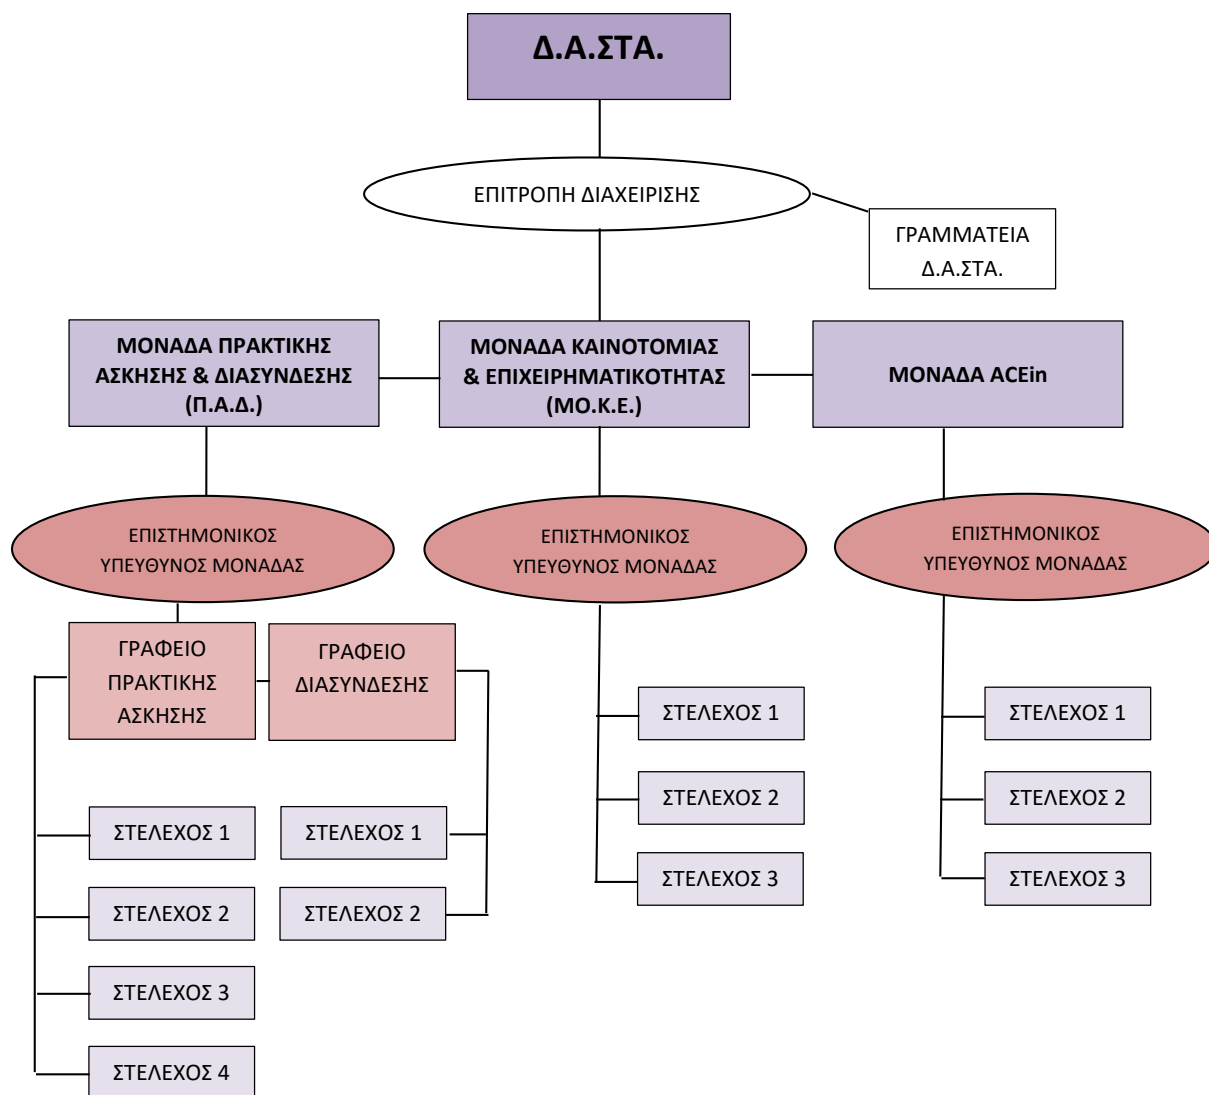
Δ.Α.ΣΤΑ.

ΕΠΙΤΡΟΠΗ ΔΙΑΧΕΙΡΙΣΗΣ

ΓΡΑΜΜΑΤΕΙΑ Δ.Α.ΣΤΑ.

ΜΟΝΑΔΑ ΠΡΑΚΤΙΚΗΣ ΑΣΚΗΣΗΣ & ΔΙΑΣΥΝΔΕΣΗΣ (Π.Α.Δ.)

ΜΟΝΑΔΑ ΚΑΙΝΟΤΟΜΙΑΣ & ΕΠΙΧΕΙΡΗΜΑΤΙΚΟΤΗΤΑΣ (ΜΟ.Κ.Ε.)

ΜΟΝΑΔΑ ACEin

ΕΠΙΣΤΗΜΟΝΙΚΟΣ ΥΠΕΥΘΥΝΟΣ ΜΟΝΑΔΑΣ

ΕΠΙΣΤΗΜΟΝΙΚΟΣ ΥΠΕΥΘΥΝΟΣ ΜΟΝΑΔΑΣ

ΕΠΙΣΤΗΜΟΝΙΚΟΣ ΥΠΕΥΘΥΝΟΣ ΜΟΝΑΔΑΣ

ΓΡΑΦΕΙΟ ΠΡΑΚΤΙΚΗΣ ΑΣΚΗΣΗΣ

ΓΡΑΦΕΙΟ ΔΙΑΣΥΝΔΕΣΗΣ

ΣΤΕΛΕΧΟΣ 1

ΣΤΕΛΕΧΟΣ 2

ΣΤΕΛΕΧΟΣ 3

ΣΤΕΛΕΧΟΣ 4

ΣΤΕΛΕΧΟΣ 1

ΣΤΕΛΕΧΟΣ 2

ΣΤΕΛΕΧΟΣ 1

ΣΤΕΛΕΧΟΣ 2

ΣΤΕΛΕΧΟΣ 3

ΣΤΕΛΕΧΟΣ 1

ΣΤΕΛΕΧΟΣ 2

ΣΤΕΛΕΧΟΣ 3